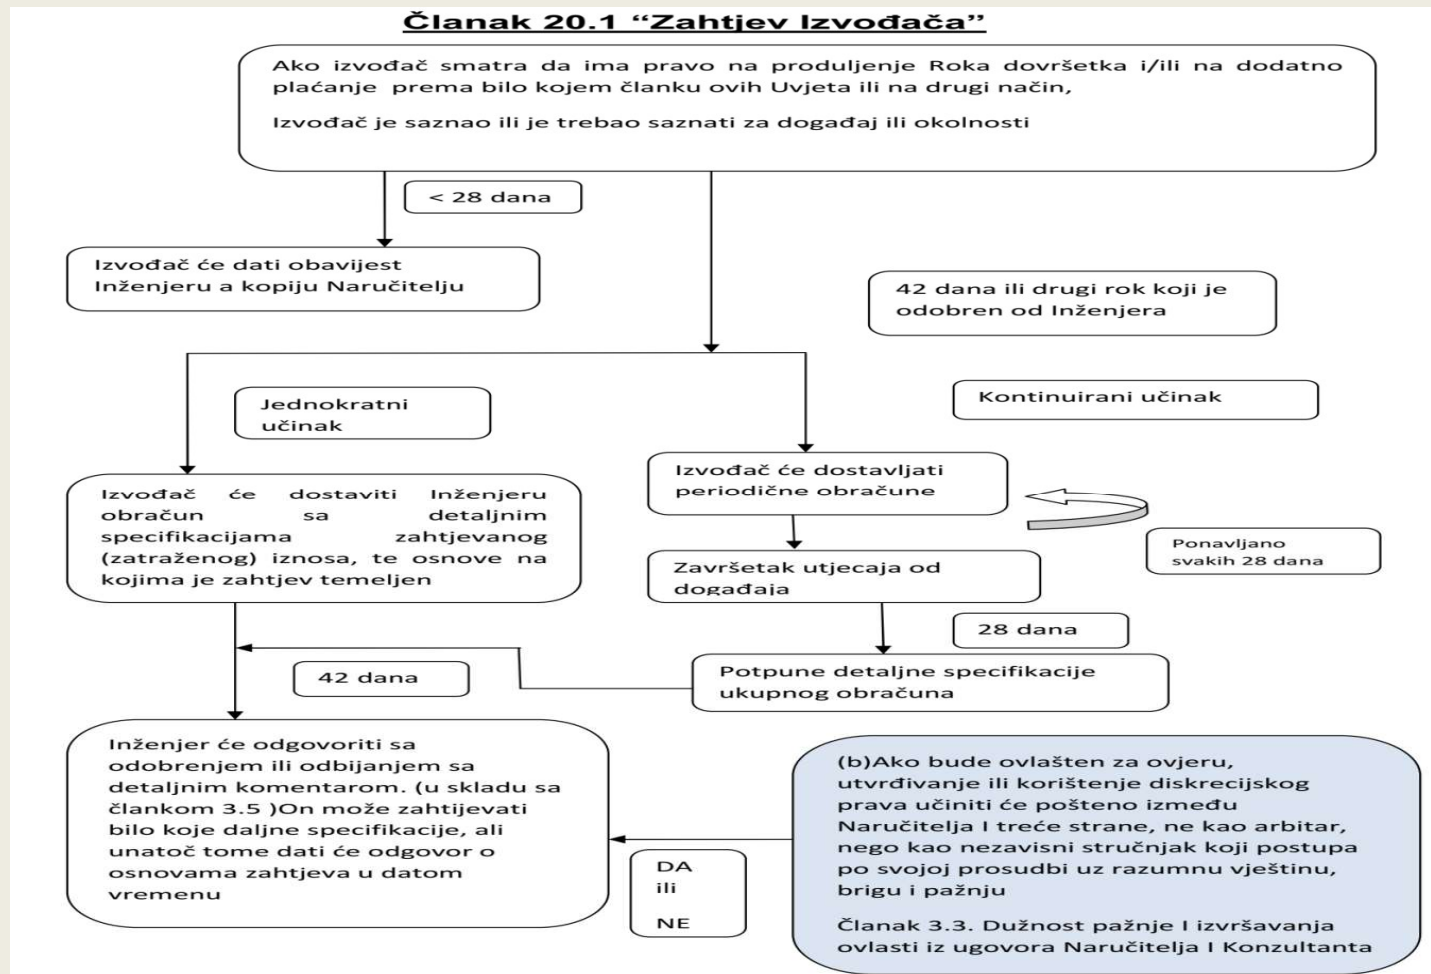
Članak 20.1 "Zahtjev Izvođača"

Ako izvođač smatra da ima pravo na produljenje Roka dovršetka i/ili na dodatno plaćanje prema bilo kojem članku ovih Uvjeta ili na drugi način,

Izvođač je saznao ili je trebao saznati za događaj ili okolnosti

< 28 dana

Izvođač će dati obavijest Inženjeru a kopiju Naručitelju

42 dana ili drugi rok koji je odobren od Inženjera

Jednokratni učinak

Kontinuirani učinak

Izvođač će dostaviti Inženjeru obračun sa detaljnim specifikacijama zahtjevanog (zatraženog) iznosa, te osnove na kojima je zahtjev temeljen

Izvođač će dostavljati periodične obračune

Ponavljano svakih 28 dana

Završetak utjecaja od događaja

28 dana

42 dana

Potpune detaljne specifikacije ukupnog obračuna

Inženjer će odgovoriti sa odobrenjem ili odbijanjem sa detaljnim komentarom. (u skladu sa člankom 3.5 )On može zahtijevati bilo koje daljne specifikacije, ali unatoč tome dati će odgovor o osnovama zahtjeva u datom vremenu

DA
ili
NE

(b)Ako bude ovlašten za ovjeru, utvrđivanje ili korištenje diskrecijskog prava učiniti će pošteno između Naručitelja I treće strane, ne kao arbitar, nego kao nezavisni stručnjak koji postupa po svojoj prosudbi uz razumnu vještinu, brigu i pažnju

Članak 3.3. Dužnost pažnje I izvršavanja ovlasti iz ugovora Naručitelja I Konzultanta